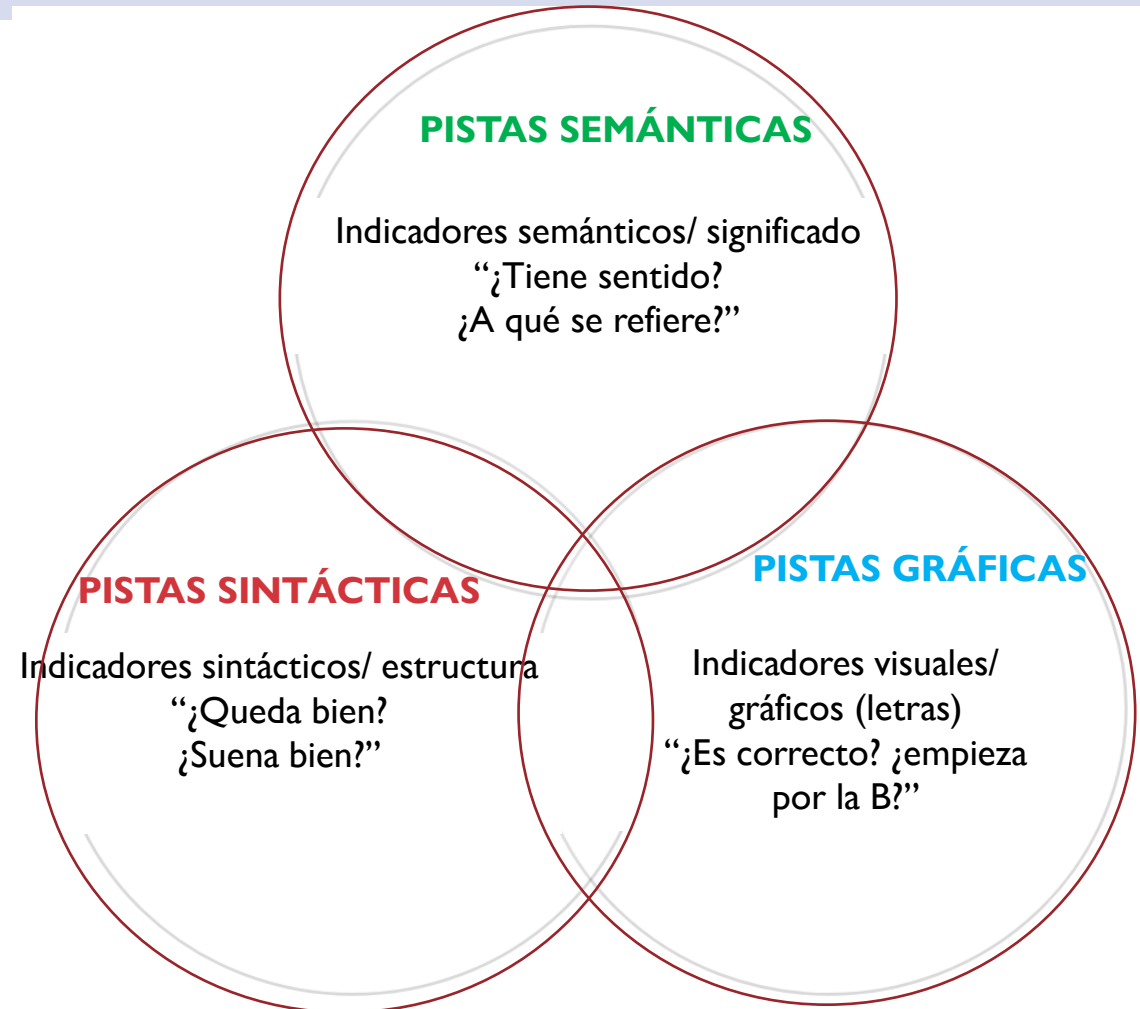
PISTAS SEMÁNTICAS

Indicadores semánticos/ significado
"¿Tiene sentido?
¿A qué se refiere?"

PISTAS SINTÁCTICAS

Indicadores sintácticos/ estructura
"¿Queda bien?
¿Suena bien?"

PISTAS GRÁFICAS

Indicadores visuales/
gráficos (letras)
"¿Es correcto? ¿empieza por la B?"